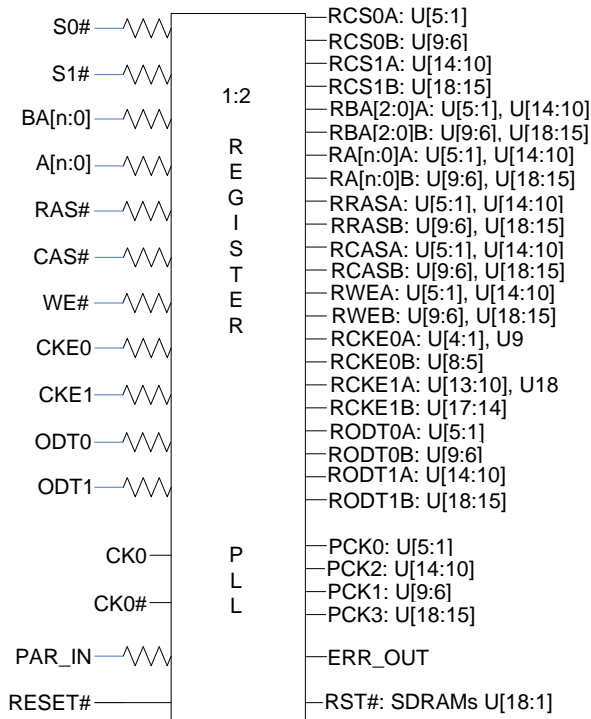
S0#
S1#
BA[n:0]
A[n:0]
RAS#
CAS#
WE#
CKE0
CKE1
ODT0
ODT1
CK0
CK0#
PAR_IN
RESET#

1:2
REGISTER

PLL

RCS0A: U[5:1]
RCS0B: U[9:6]
RCS1A: U[14:10]
RCS1B: U[18:15]
RBA[2:0]A: U[5:1], U[14:10]
RBA[2:0]B: U[9:6], U[18:15]
RA[n:0]A: U[5:1], U[14:10]
RA[n:0]B: U[9:6], U[18:15]
RRASA: U[5:1], U[14:10]
RRASB: U[9:6], U[18:15]
RCASA: U[5:1], U[14:10]
RCASB: U[9:6], U[18:15]
RWEA: U[5:1], U[14:10]
RWEB: U[9:6], U[18:15]
RCKE0A: U[4:1], U9
RCKE0B: U[8:5]
RCKE1A: U[13:10], U18
RCKE1B: U[17:14]
RODT0A: U[5:1]
RODT0B: U[9:6]
RODT1A: U[14:10]
RODT1B: U[18:15]
PCK0: U[5:1]
PCK2: U[14:10]
PCK1: U[9:6]
PCK3: U[18:15]
ERR_OUT
RST#: SDRAMs U[18:1]